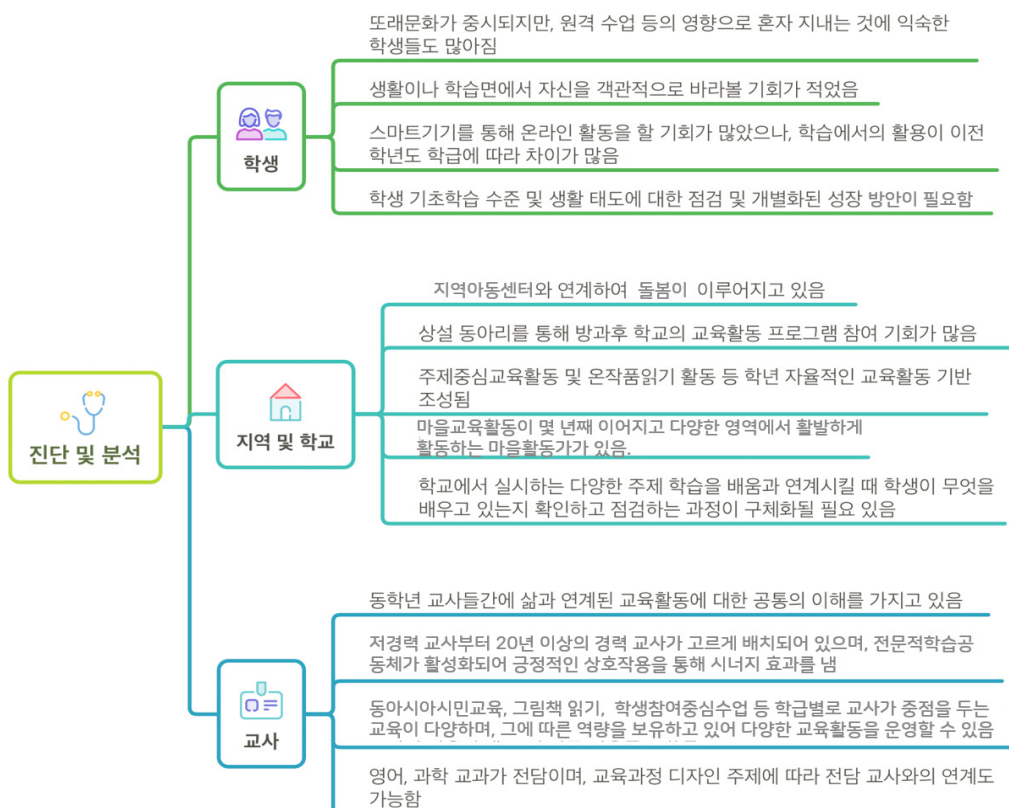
진단 및 분석

학생

또래문화가 중시되지만, 원격 수업 등의 영향으로 혼자 지내는 것에 익숙한 학생들도 많아짐

생활이나 학습면에서 자신을 객관적으로 바라볼 기회가 적었음

스마트기기를 통해 온라인 활동을 할 기회가 많았으나, 학습에서의 활용이 이전 학년도 학급에 따라 차이가 많음

학생 기초학습 수준 및 생활 태도에 대한 점검 및 개별화된 성장 방안이 필요함

지역 및 학교

지역아동센터와 연계하여 돌봄이 이루어지고 있음

상설 동아리를 통해 방과후 학교의 교육활동 프로그램 참여 기회가 많음

주제중심교육활동 및 온작품읽기 활동 등 학년 자율적인 교육활동 기반 조성됨

마을교육활동이 몇 년째 이어지고 다양한 영역에서 활발하게 활동하는 마을활동가가 있음.

학교에서 실시하는 다양한 주제 학습을 배움과 연계시킬 때 학생이 무엇을 배우고 있는지 확인하고 점검하는 과정이 구체화될 필요 있음

교사

동학년 교사들간에 삶과 연계된 교육활동에 대한 공통의 이해를 가지고 있음

저경력 교사부터 20년 이상의 경력 교사가 고르게 배치되어 있으며, 전문적학습공동체가 활성화되어 긍정적인 상호작용을 통해 시너지 효과를 냄

동아시아시민교육, 그림책 읽기, 학생참여중심수업 등 학급별로 교사가 중점을 두는 교육이 다양하며, 그에 따른 역량을 보유하고 있어 다양한 교육활동을 운영할 수 있음

영어, 과학 교과가 전담이며, 교육과정 디자인 주제에 따라 전담 교사와의 연계도 가능함